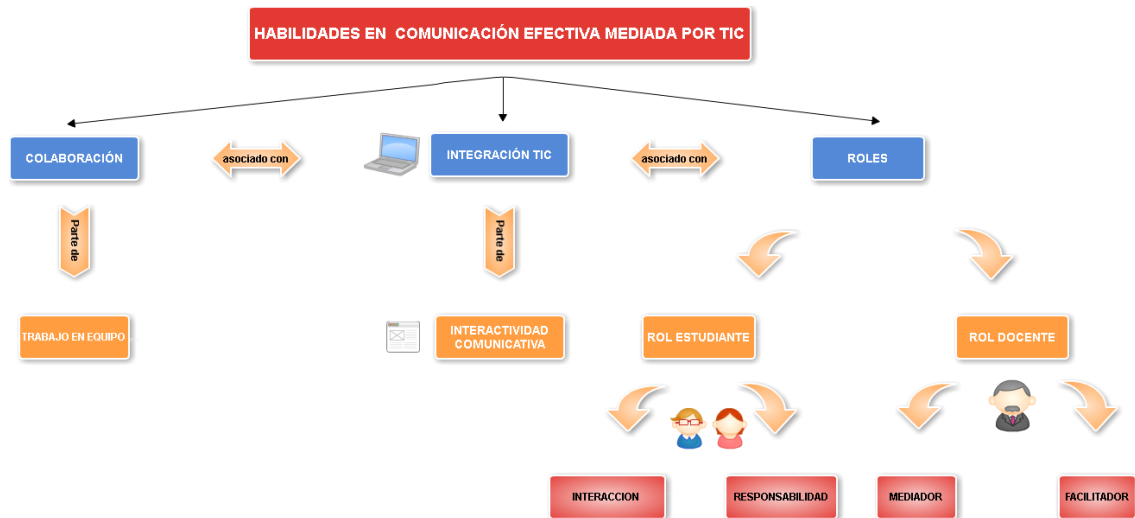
HABILIDADES EN COMUNICACIÓN EFECTIVA MEDIADA POR TIC

COLABORACIÓN

asociado con

INTEGRACIÓN TIC

asociado con

ROLES

Parte de

Parte de

TRABAJO EN EQUIPO

INTERACTIVIDAD COMUNICATIVA

ROL ESTUDIANTE

ROL DOCENTE

INTERACCION

RESPONSABILIDAD

MEDIADOR

FACILITADOR